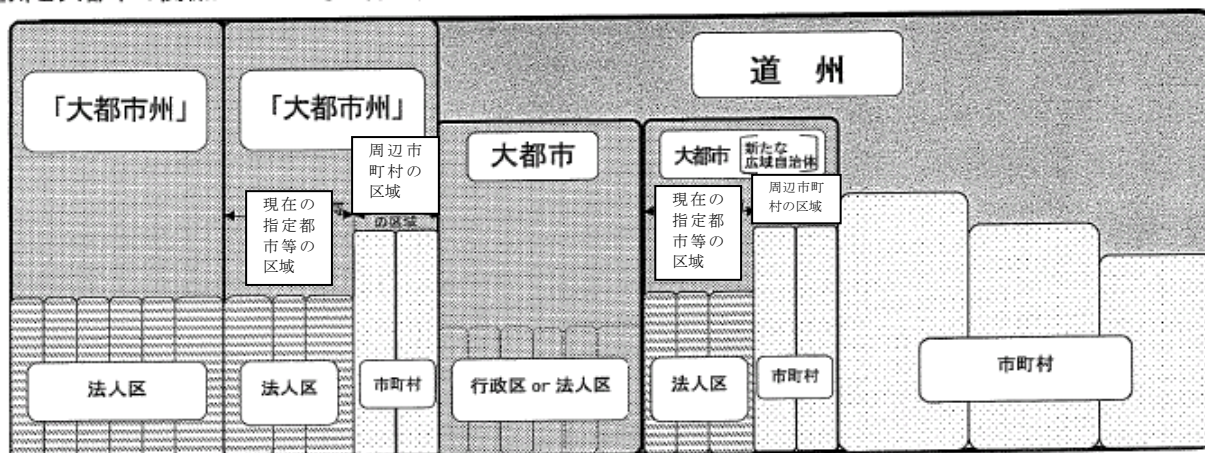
道　州

「大都市州」

「大都市州」

周辺市町村の区域

現在の指定都市等の区域

の区域

大都市

大都市 新たな広域自治体

現在の指定都市等の区域

周辺市町村の区域

法人区

法人区

市町村

行政区 or 法人区

法人区

市町村

市町村